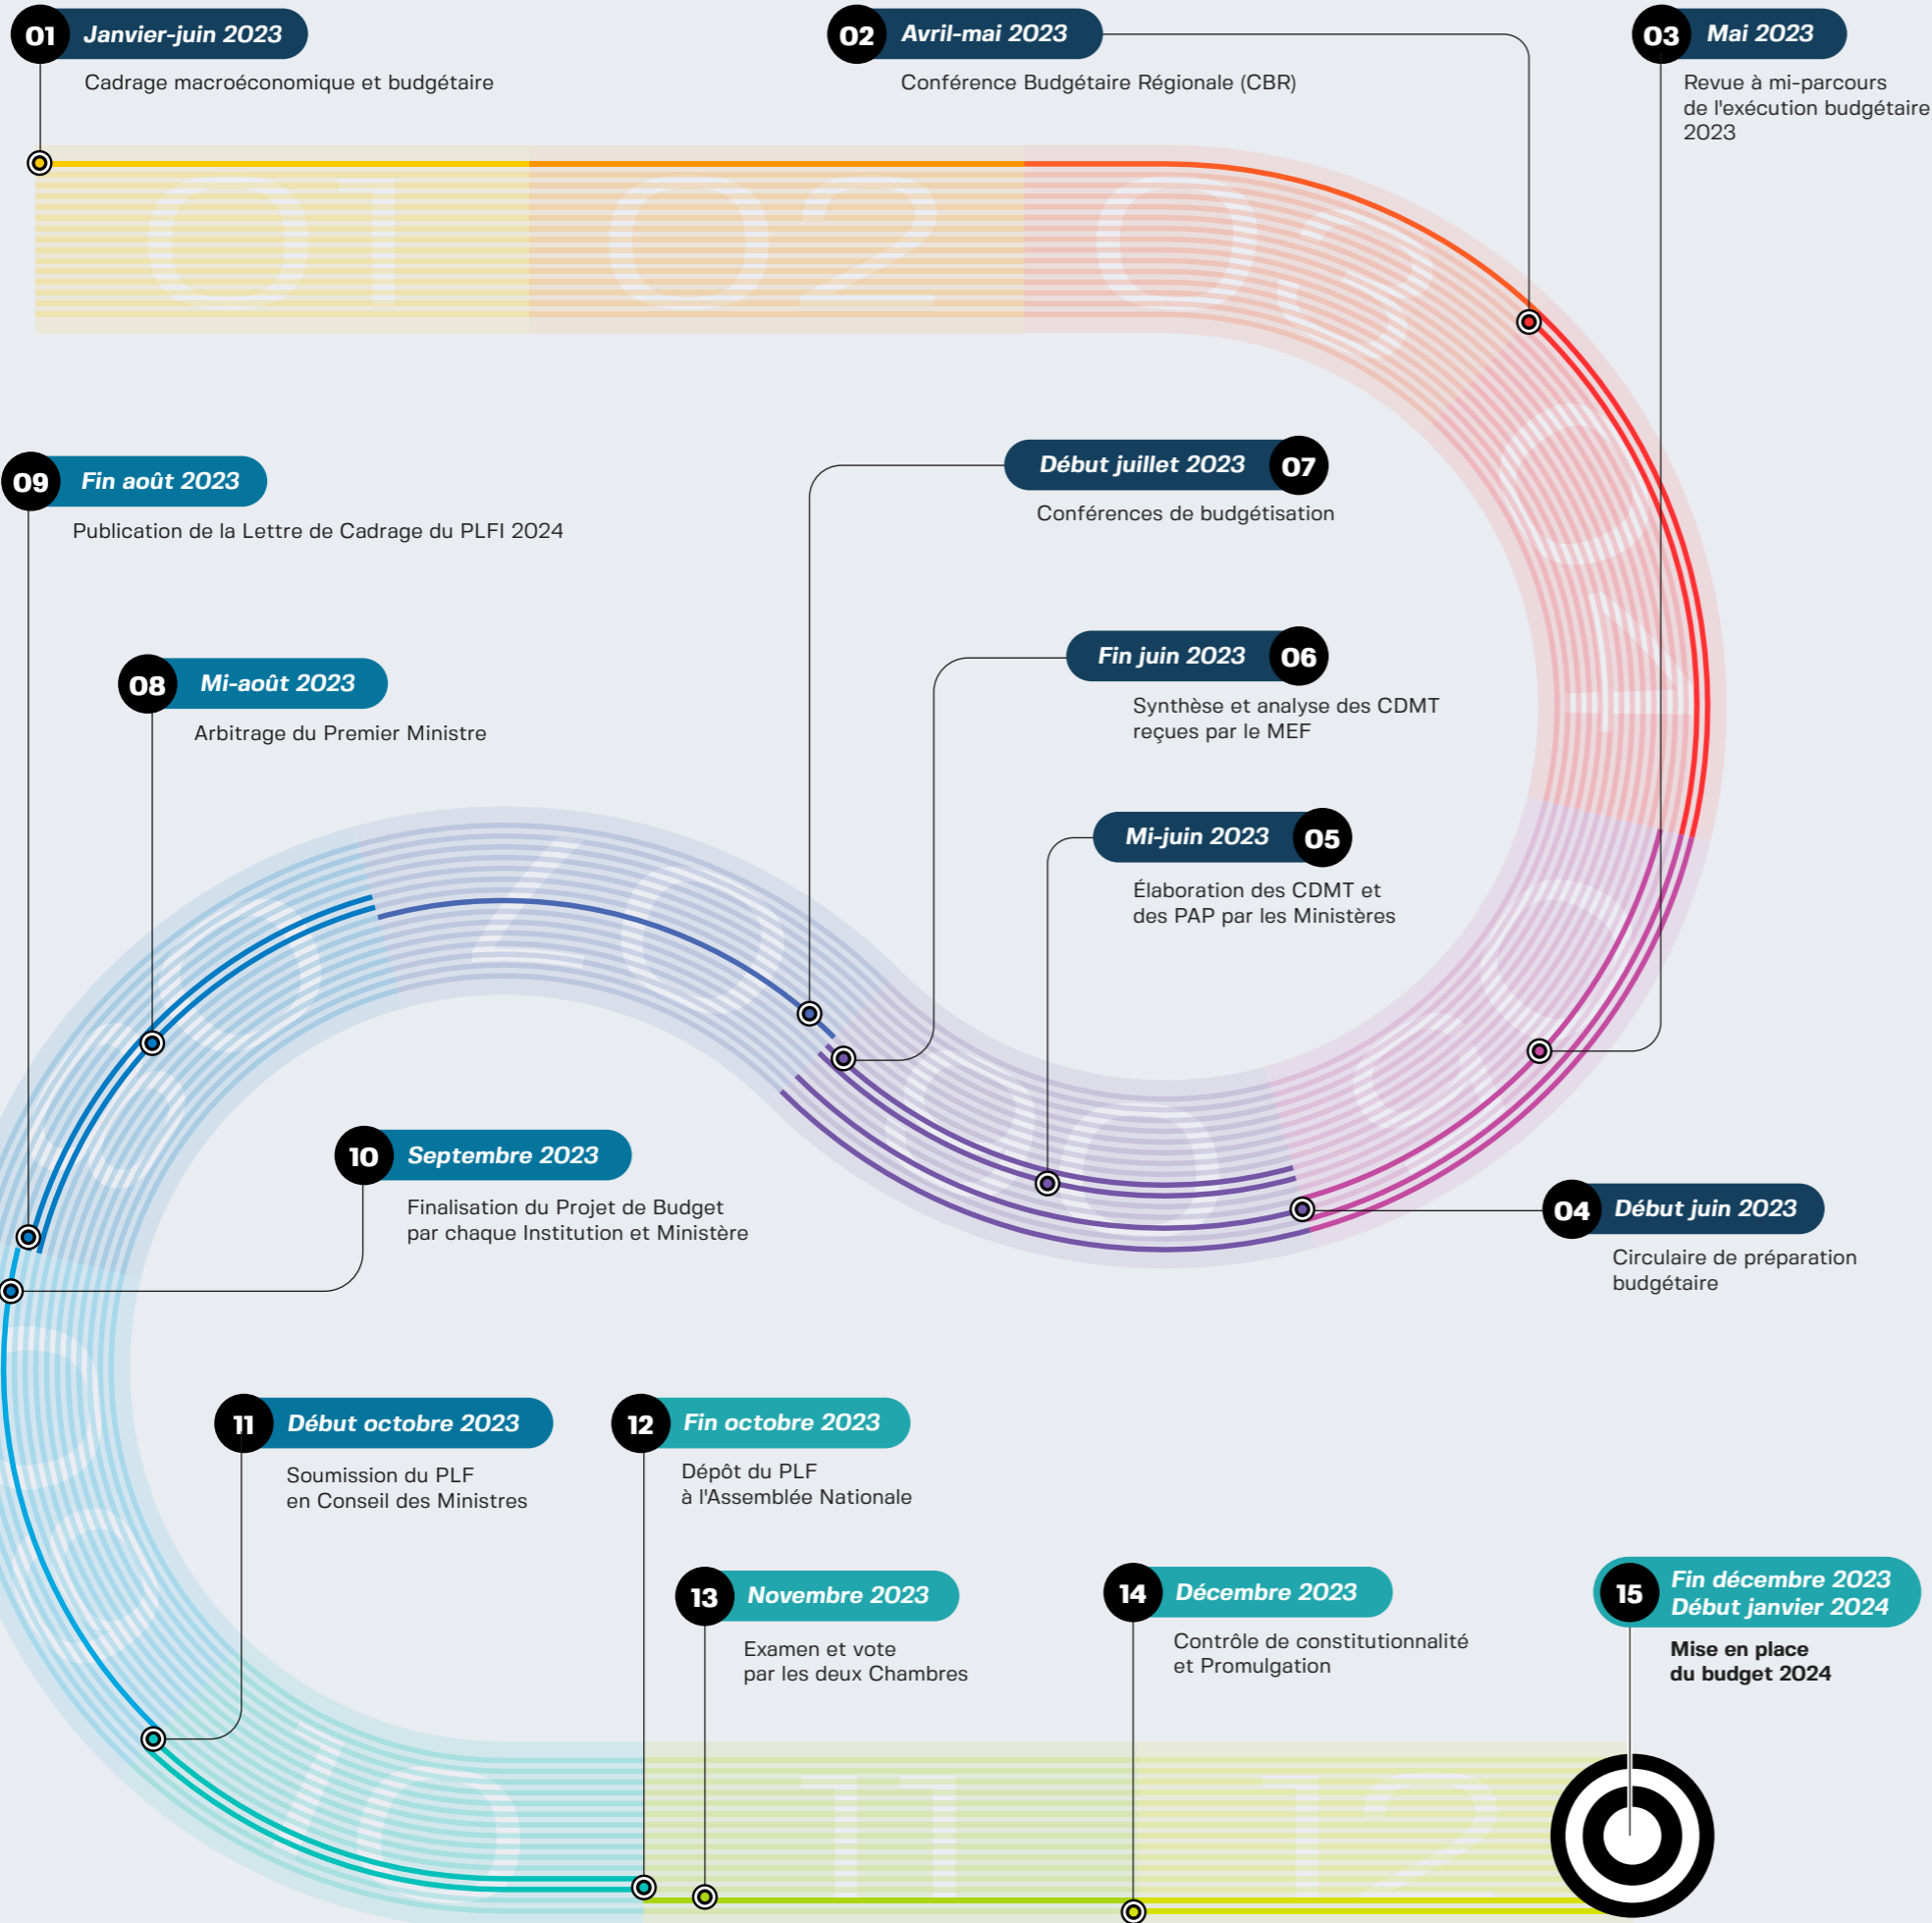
01 Janvier-juin 2023
Cadrage macroéconomique et budgétaire

02 Avril-mai 2023
Conférence Budgétaire Régionale (CBR)

03 Mai 2023
Revue à mi-parcours de l'exécution budgétaire 2023

01

02

03

09 Fin août 2023
Publication de la Lettre de Cadrage du PLFI 2024

Début juillet 2023 07
Conférences de budgétisation

08 Mi-août 2023
Arbitrage du Premier Ministre

Fin juin 2023 06
Synthèse et analyse des CDMT reçues par le MEF

Mi-juin 2023 05
Élaboration des CDMT et des PAP par les Ministères

10 Septembre 2023
Finalisation du Projet de Budget par chaque Institution et Ministère

04 Début juin 2023
Circulaire de préparation budgétaire

11 Début octobre 2023
Soumission du PLF en Conseil des Ministres

12 Fin octobre 2023
Dépôt du PLF à l'Assemblée Nationale

13 Novembre 2023
Examen et vote par les deux Chambres

14 Décembre 2023
Contrôle de constitutionnalité et Promulgation

15 Fin décembre 2023 Début janvier 2024
Mise en place du budget 2024

10

11

12